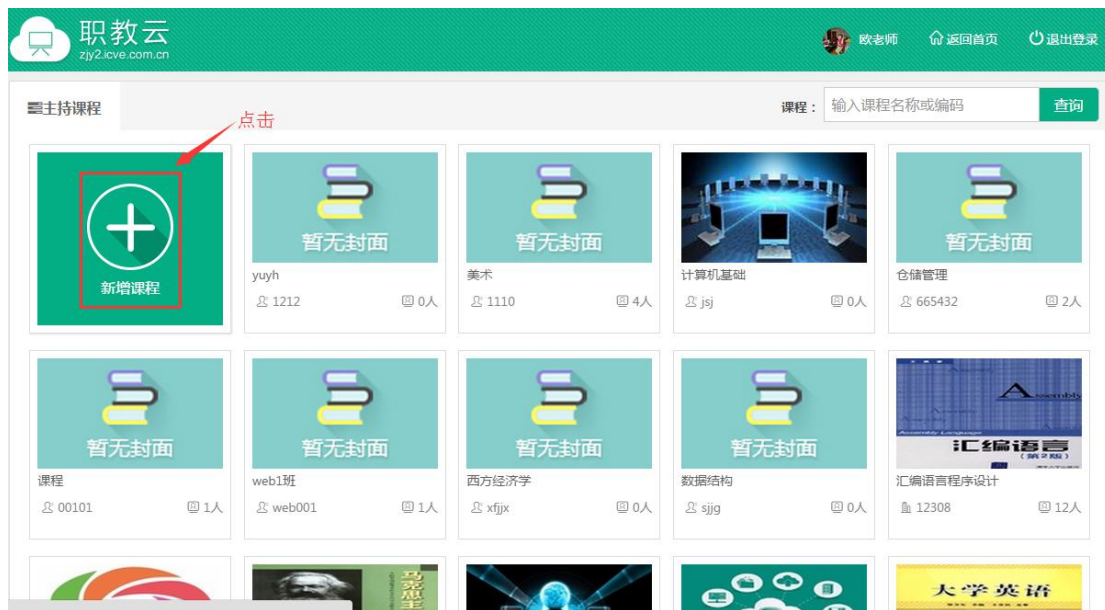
职教云
zjy2.icve.com.cn

欧老师 返回首页 退出登录

主持课程

课程： 输入课程名称或编码 查询

点击

新增课程

暂无封面
yuyh
1212 0人

暂无封面
美术
1110 4人

计算机基础
jsj 0人

暂无封面
仓储管理
665432 2人

暂无封面
课程
00101 1人

暂无封面
web1班
web001 1人

暂无封面
西方经济学
xfjjx 0人

暂无封面
数据结构
sjjg 0人

Assembly
Assembly Language
汇编语言
(第2版)
汇编语言程序设计
12308 12人

大学英语